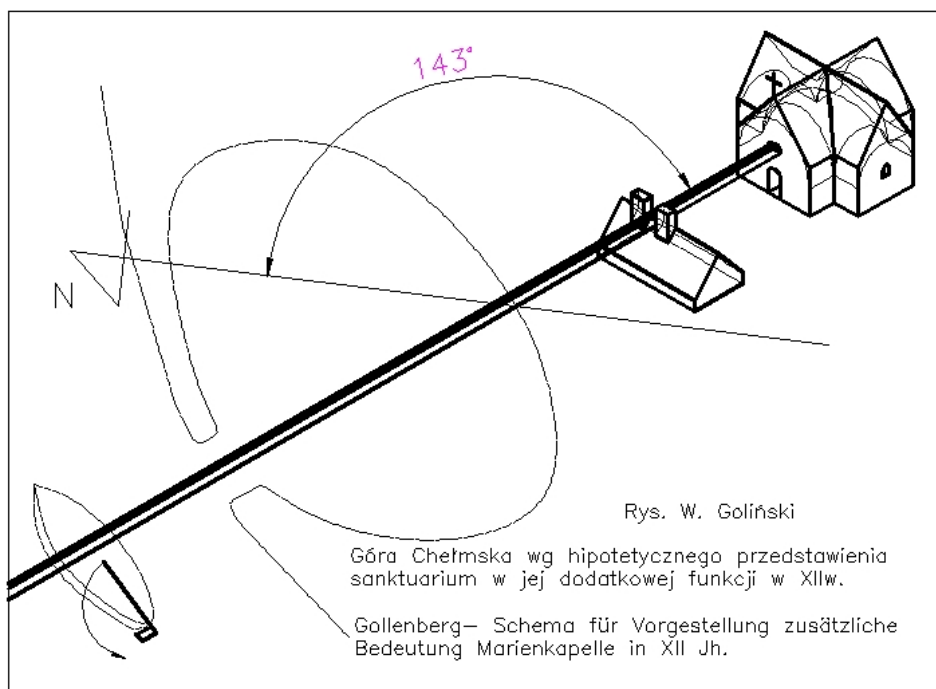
143°

N

Rys. W. Goliński

Góra Chełmska wg hipotetycznego przedstawienia sanktuarium w jej dodatkowej funkcji w XIIw.

Gollenberg— Schema für Vorgestellung zusätzliche Bedeutung Marienkapelle in XII Jh.